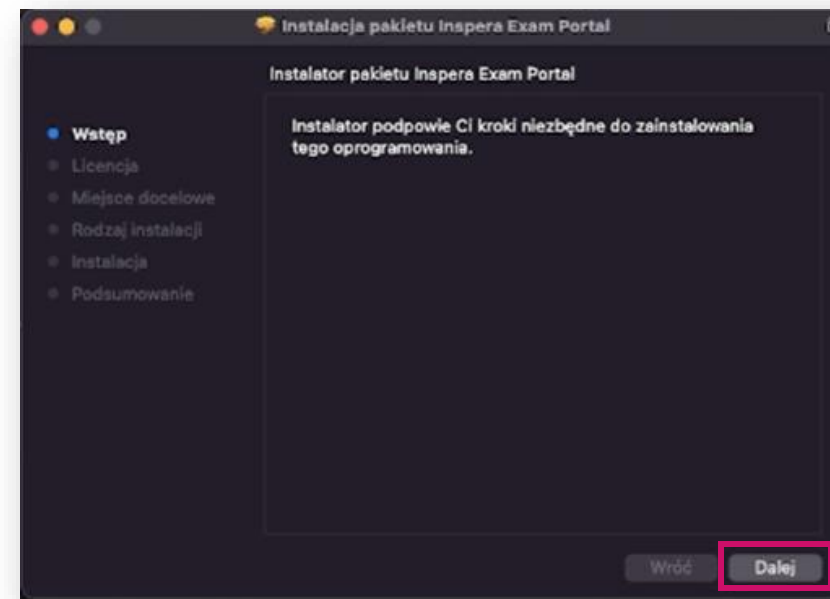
Instalacja pakietu Inspera Exam Portal

Instalator pakietu Inspera Exam Portal

Wstęp
Licencja
Miejsce docelowe
Rodzaj instalacji
Instalacja
Podsumowanie

Instalator podpowie Ci kroki niezbędne do zainstalowania tego oprogramowania.

Wróć
Dalej